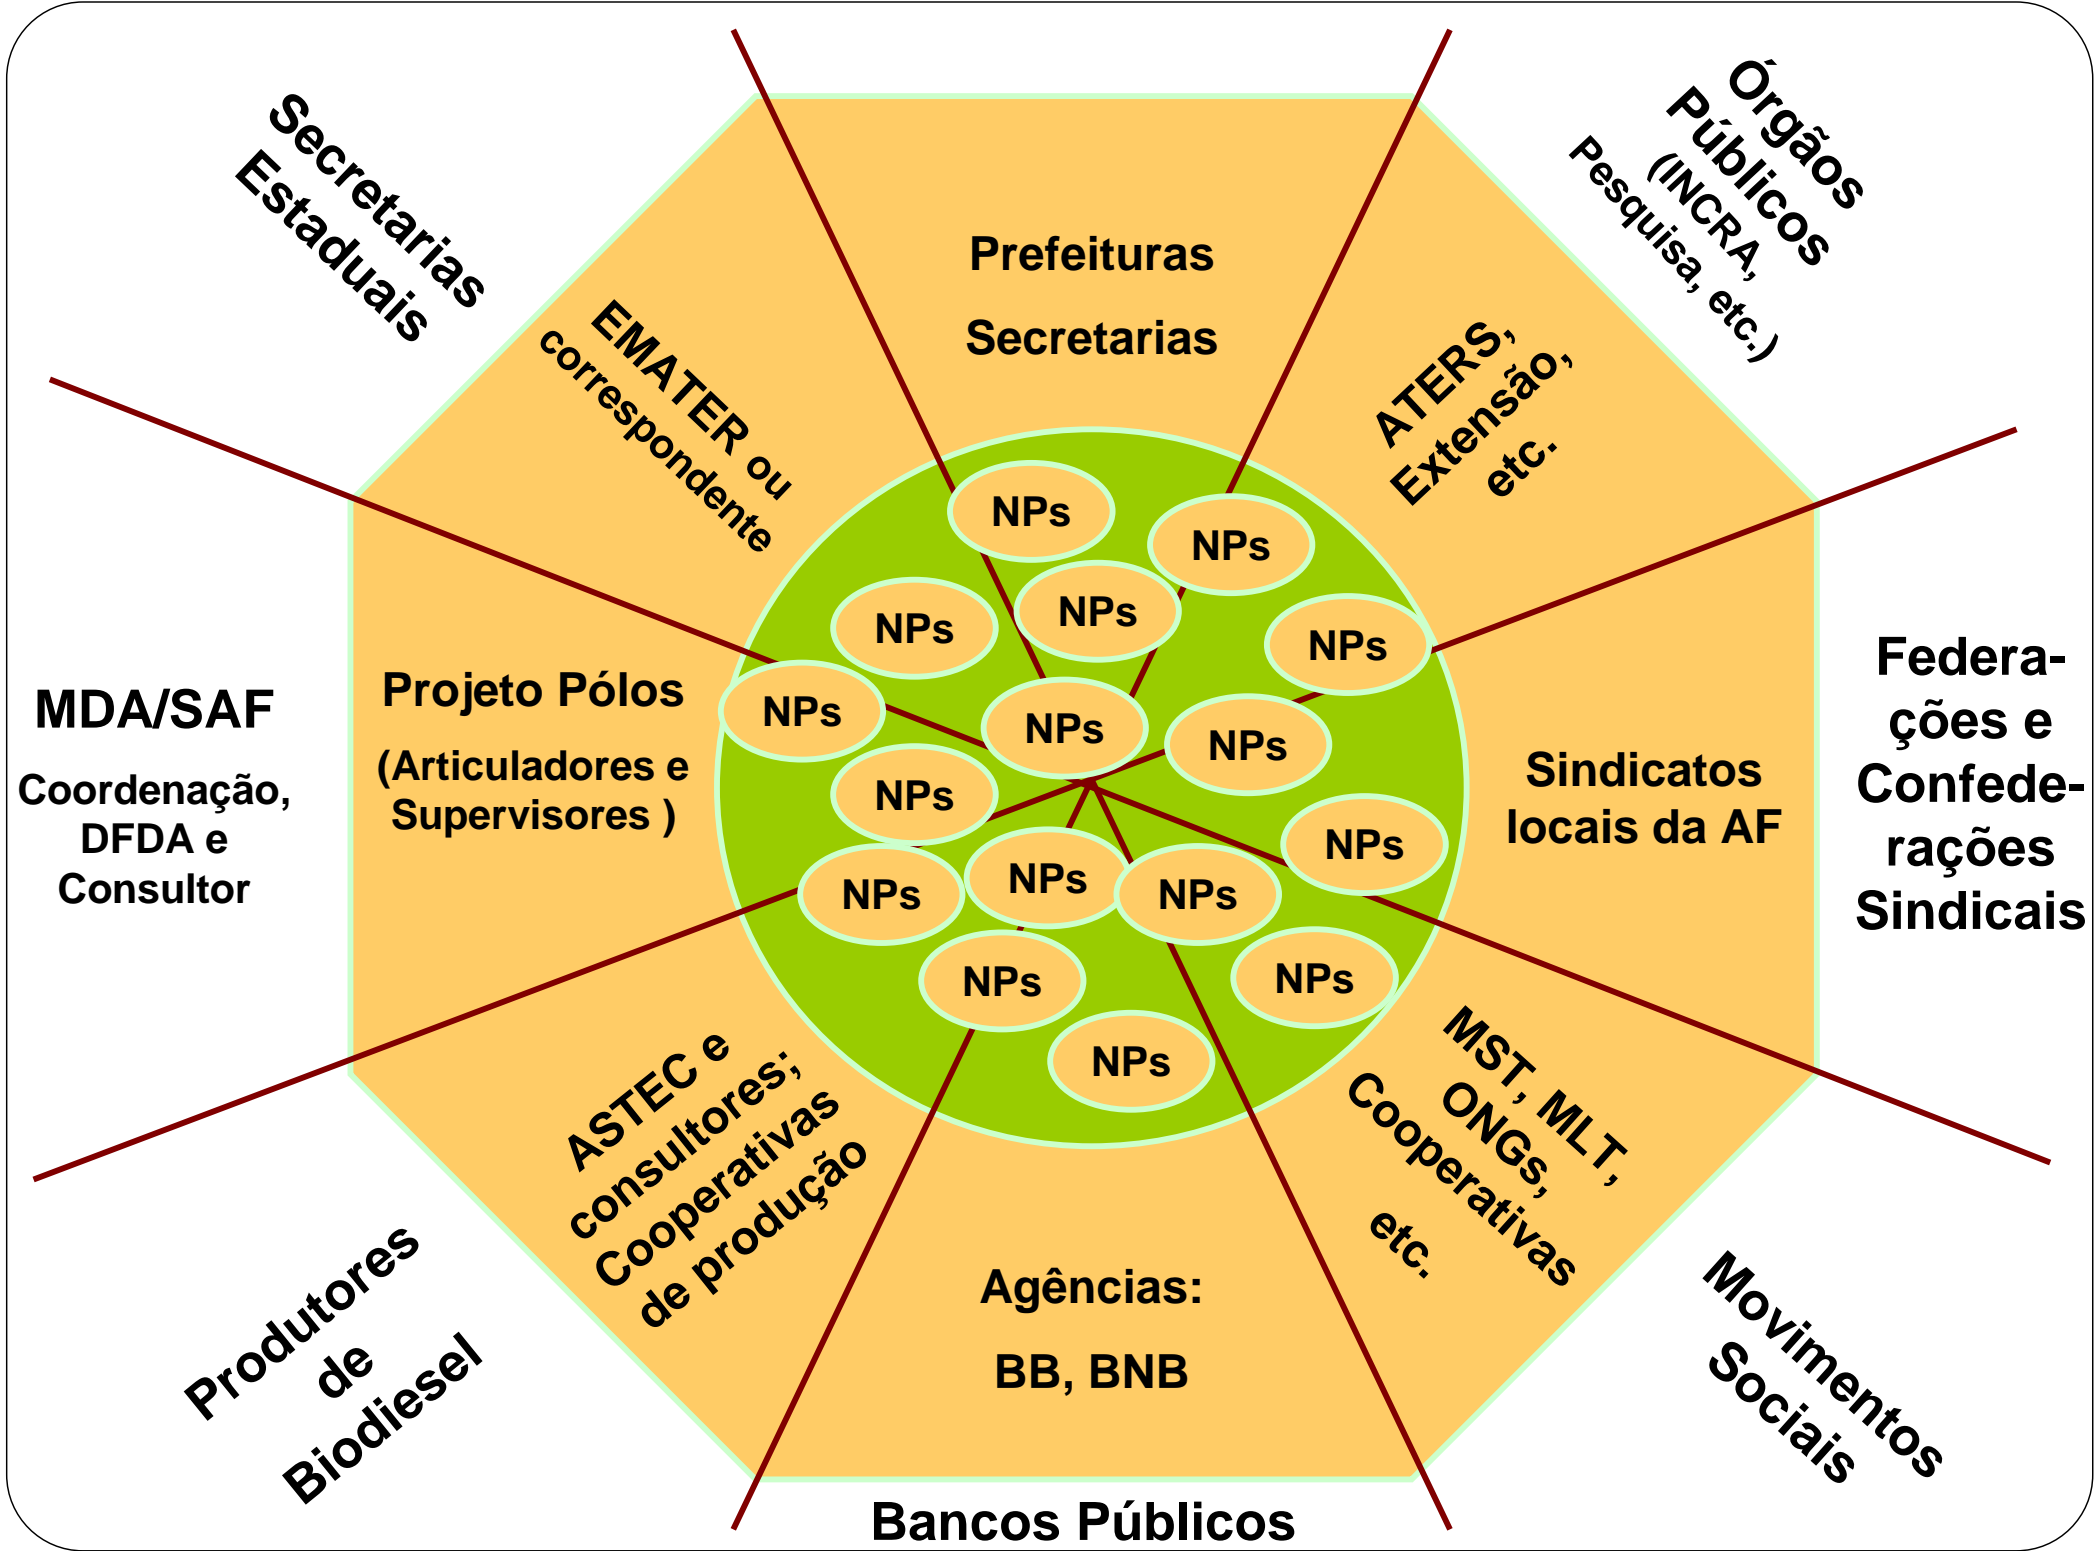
Secretarias Estaduais

Prefeituras

Secretarias

Órgãos Públicos (INCRA, Pesquisa, etc.)

EMATER ou correspondente

ATERS, Extensão, etc.

NPs

NPs

NPs

NPs

NPs

MDA/SAF

Coordenação, DFDA e Consultor

Projeto Pólos

(Articuladores e Supervisores )

NPs

NPs

NPs

NPs

Sindicatos locais da AF

Federa- ções e Confede- rações Sindicais

NPs

NPs

NPs

NPs

NPs

NPs

NPs

NPs

ASTEC e consultores; Cooperativas de produção

MST, MLT, ONGs, Cooperativas etc.

Produtores de Biodiesel

Agências:

BB, BNB

Movimentos Sociais

Bancos Públicos